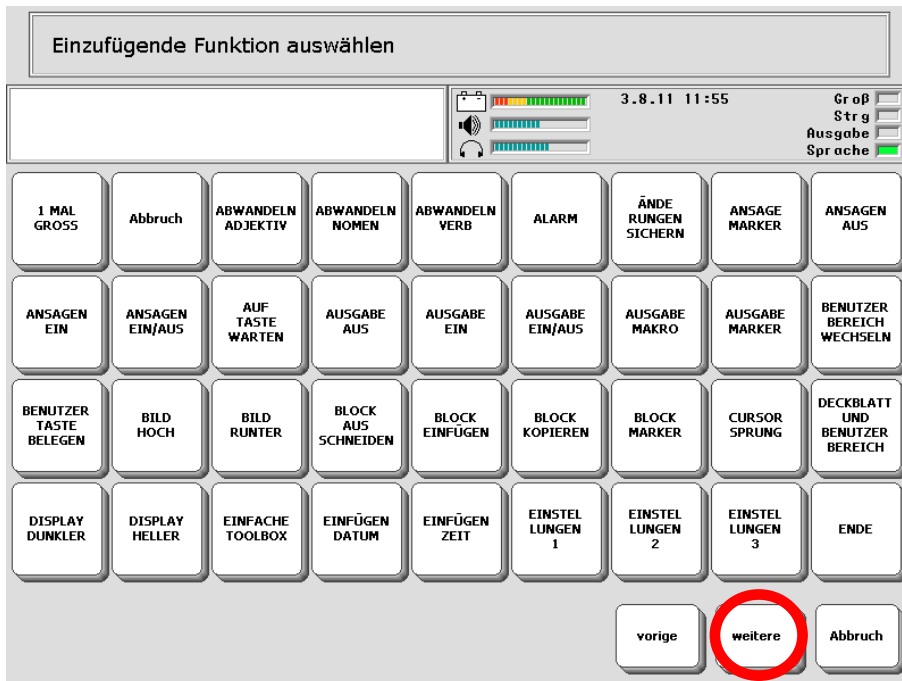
Einzufügende Funktion auswählen

3.8.11 11:55

Groß
Strg
Ausgabe
Sprache

| 1 MAL GROSS | Abbruch | ABWANDELN ADJEKTIV | ABWANDELN NOMEN | ABWANDELN VERB | ALARM | ÄNDE RUNGEN SICHERN | ANSAGE MARKER | ANSAGEN AUS |
|---|---|---|---|---|---|---|---|---|
| ANSAGEN EIN | ANSAGEN EIN/AUS | AUF TASTE WARTEN | AUSGABE AUS | AUSGABE EIN | AUSGABE EIN/AUS | AUSGABE MAKRO | AUSGABE MARKER | BENUTZER BEREICH WECHSELN |
| BENUTZER TASTE BELEGEN | BILD HOCH | BILD RUNTER | BLOCK AUS SCHNEIDEN | BLOCK EINFÜGEN | BLOCK KOPIEREN | BLOCK MARKER | CURSOR SPRUNG | DECKBLATT UND BENUTZER BEREICH |
| DISPLAY DUNKLER | DISPLAY HELLER | EINFACHE TOOLBOX | EINFÜGEN DATUM | EINFÜGEN ZEIT | EINSTEL LUNGEN 1 | EINSTEL LUNGEN 2 | EINSTEL LUNGEN 3 | ENDE |

vorige
weitere
Abbruch